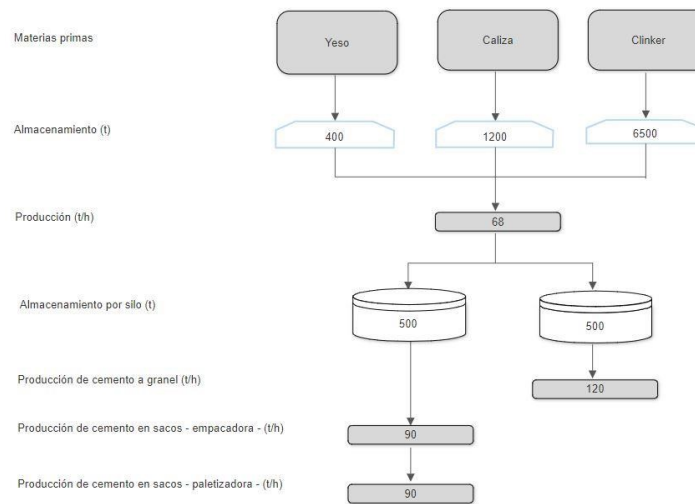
Materias primas

Yeso

Caliza

Clinker

Almacenamiento (t)

400

1200

6500

Producción (t/h)

68

Almacenamiento por silo (t)

500

500

Producción de cemento a granel (t/h)

120

Producción de cemento en sacos - empacadora - (t/h)

90

Producción de cemento en sacos - paletizadora - (t/h)

90